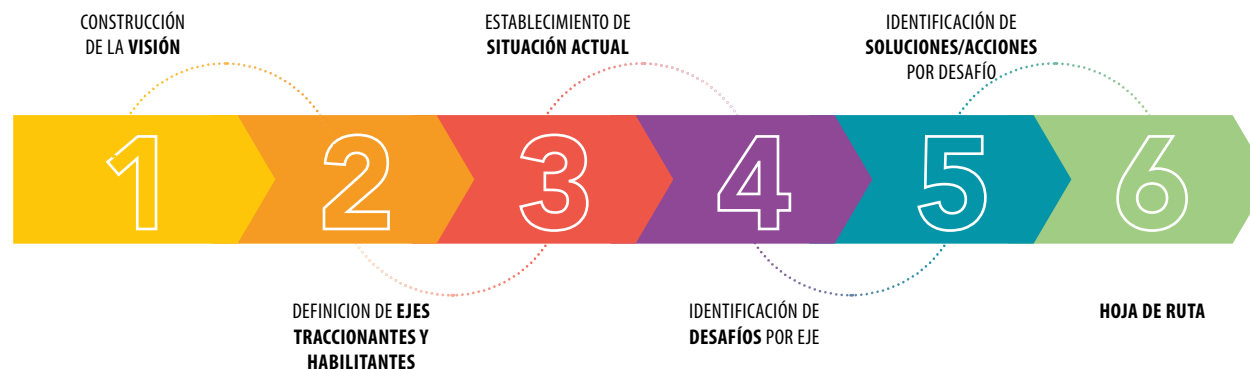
CONSTRUCCIÓN DE LA **VISIÓN**

ESTABLECIMIENTO DE **SITUACIÓN ACTUAL**

IDENTIFICACIÓN DE **SOLUCIONES/ACCIONES** POR DESAFÍO

1 2 3 4 5 6

DEFINICION DE **EJES TRACCIONANTES Y HABILITANTES**

IDENTIFICACIÓN DE **DESAFÍOS** POR EJE

**HOJA DE RUTA**